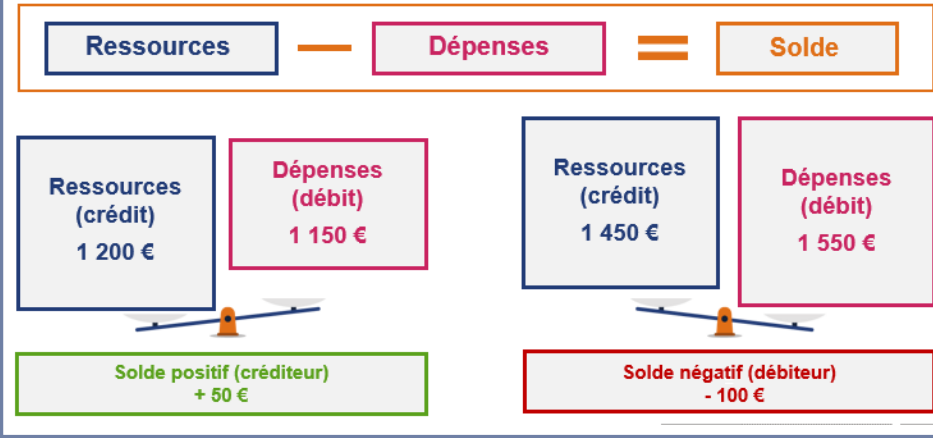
Ressources — Dépenses = Solde

Ressources (crédit) 1 200 €

Dépenses (débit) 1 150 €

Solde positif (créditeur) + 50 €

Ressources (crédit) 1 450 €

Dépenses (débit) 1 550 €

Solde négatif (débiteur) - 100 €